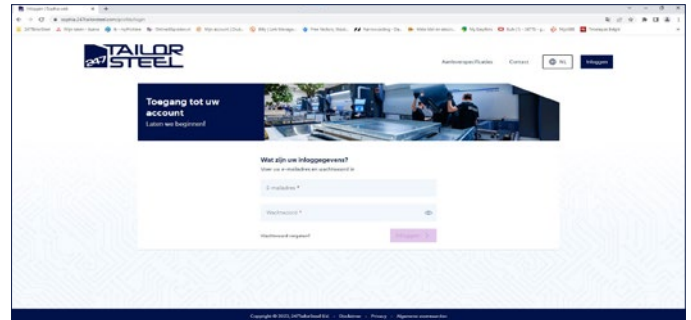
247 TAILOR STEEL

Aanleverspecificaties Contact NL Inloggen

Toegang tot uw account
Laten we beginnen!

Wat zijn uw inloggegevens?
Voer uw e-mailadres en wachtwoord in

E-mailadres *

Wachtwoord *

Wachtwoord vergeten?

Inloggen

Copyright © 2023, 247TailorSteel B.V. · Disclaimer · Privacy · Algemene voorwaarden